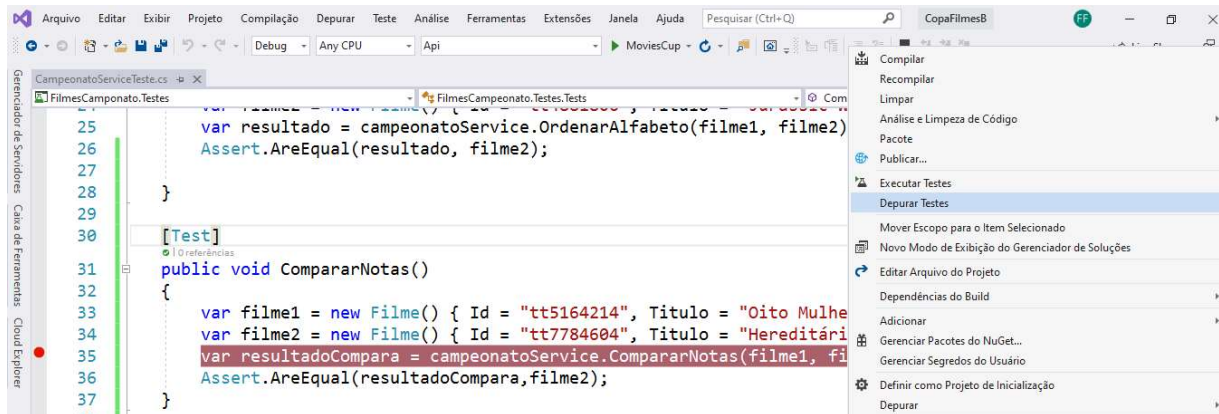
Arquivo Editar Exibir Projeto Compilação Depurar Teste Análise Ferramentas Extensões Janela Ajuda Pesquisar (Ctrl+Q) CopaFilmesB FF

Debug Any CPU Api MoviesCup

Gerenciador de Servidores Caixa de Ferramentas Cloud Explorer

CampeonatoServiceTeste.cs

FilmesCamponato.Testes FilmesCampeonato.Testes.Tests Com

25 var resultado = campeonatoService.OrdenarAlfabeto(filme1, filme2)
26 Assert.AreEqual(resultado, filme2);
27
28 }
29
30 [Test]
0 referências
31 public void CompararNotas()
32 {
33 var filme1 = new Filme() { Id = "tt5164214", Titulo = "Oito Mulhe
34 var filme2 = new Filme() { Id = "tt7784604", Titulo = "Hereditári
35 var resultadoCompara = campeonatoService.CompararNotas(filme1, fi
36 Assert.AreEqual(resultadoCompara,filme2);
37 }

Compilar
Recompilar
Limpar
Análise e Limpeza de Código
Pacote
Publicar...
Executar Testes
Depurar Testes
Mover Escopo para o Item Selecionado
Novo Modo de Exibição do Gerenciador de Soluções
Editar Arquivo do Projeto
Dependências do Build
Adicionar
Gerenciar Pacotes do NuGet...
Gerenciar Segredos do Usuário
Definir como Projeto de Inicialização
Depurar